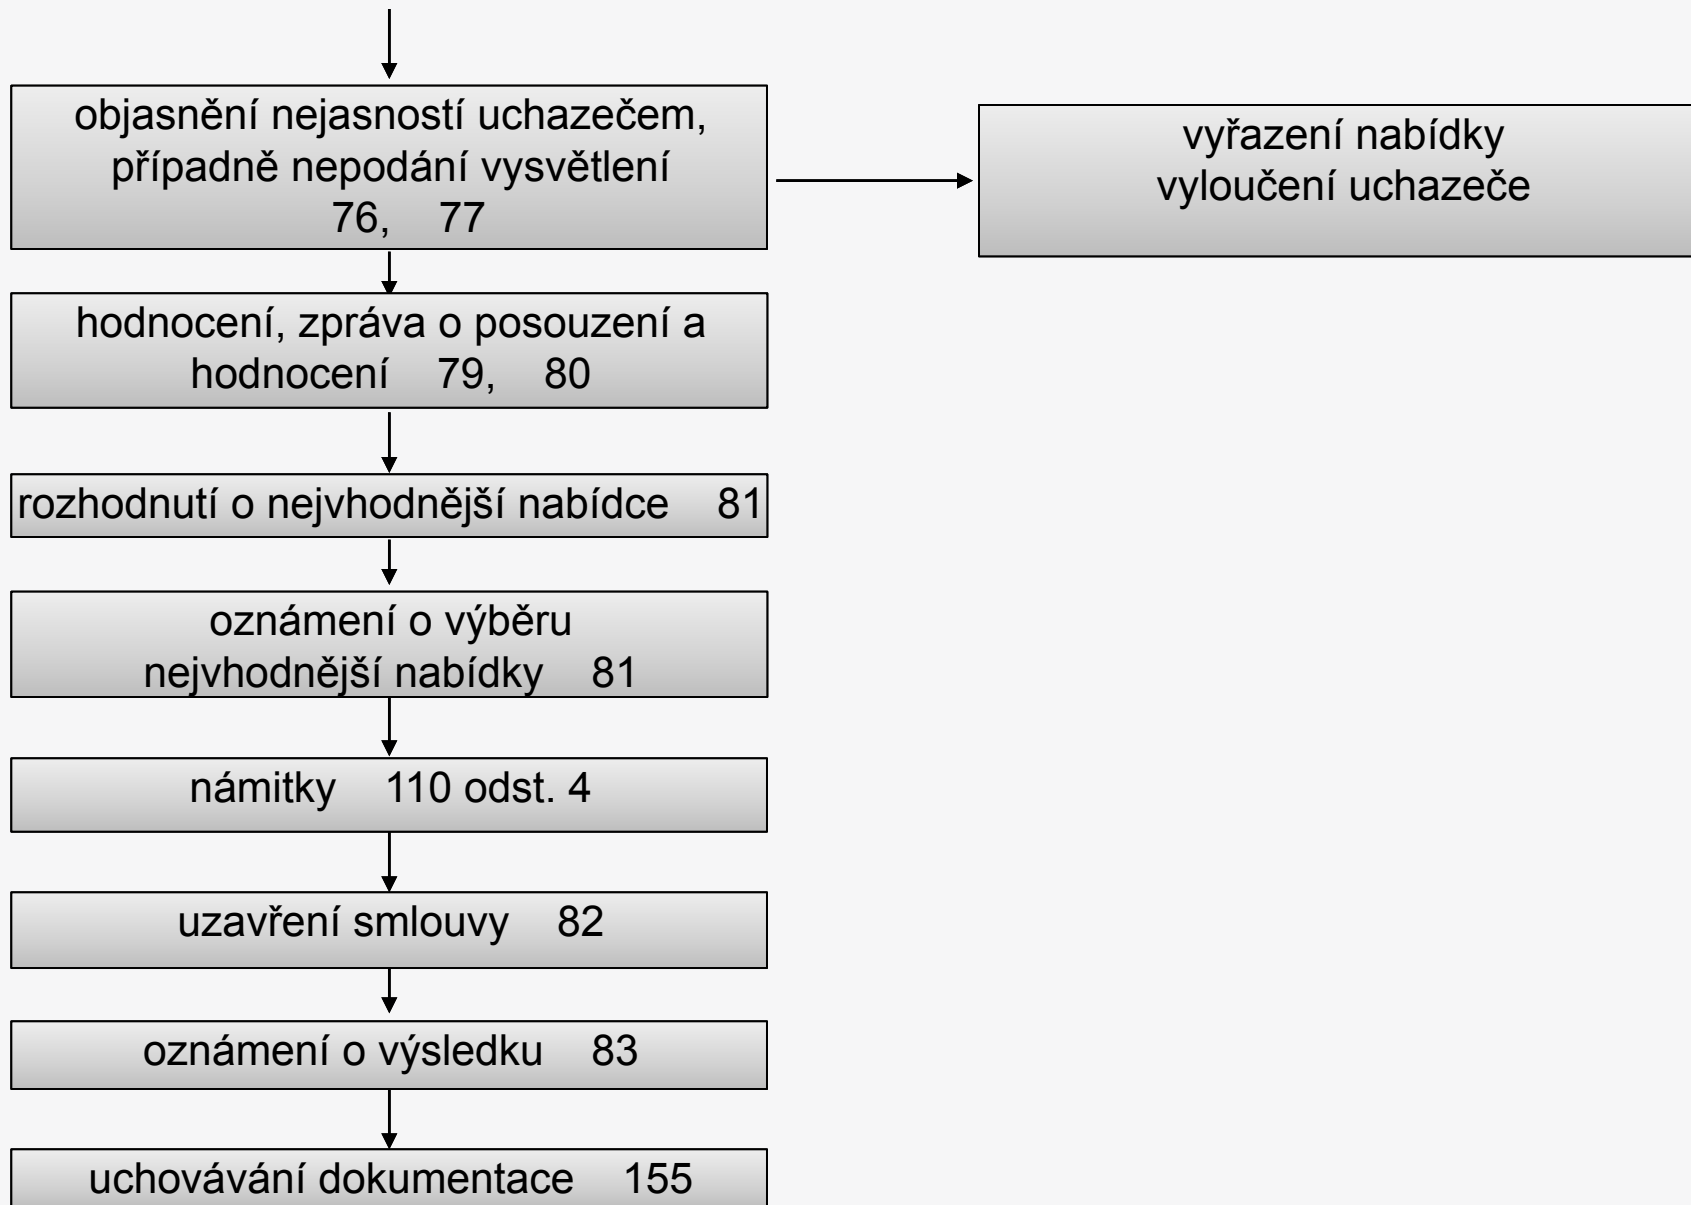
objasnění nejasností uchazečem, případně nepodání vysvětlení 76, 77

vyřazení nabídky
vyloučení uchazeče

hodnocení, zpráva o posouzení a hodnocení 79, 80

rozhodnutí o nejvhodnější nabídce 81

oznámení o výběru nejvhodnější nabídky 81

námitky 110 odst. 4

uzavření smlouvy 82

oznámení o výsledku 83

uchovávání dokumentace 155